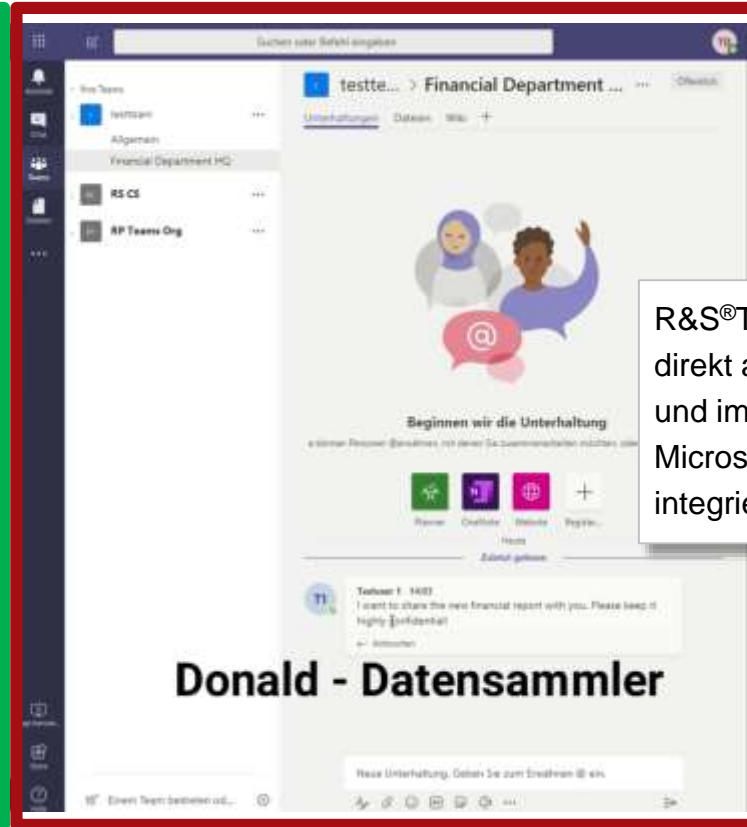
Suchen oder Befehl eingeben

Ihre Teams

testteam

Allgemein

Financial Department HQ

RS CS

RP Teams Org

testte... > Financial Department ...

Öffentlich

Unterhaltungen Dateien Wiki +

R&S®T

direkt a

und im

Micros

integrie

Beginnen wir die Unterhaltung

Planner OneNote Website Registe...

Heute

Zuletzt gelesen

TI

Testuser 1 14:03

I want to share the new financial report with you. Please keep it highly confidential!

← Antworten

Donald - Datensammler

Neue Unterhaltung. Geben Sie zum Erwähnen @ ein.

Einem Team beitreten od...